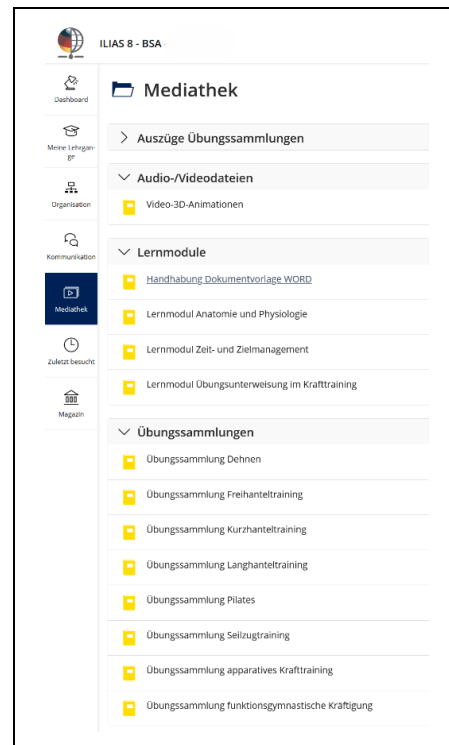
ILIAS 8 - BSA

Dashboard

Meine Lehrgänge

Organisation

Kommunikation

Mediathek

Zuletzt besucht

Magazin

Mediathek

Auszüge Übungssammlungen

Audio-/Videodateien

Video-3D-Animationen

Lernmodule

Handhabung Dokumentvorlage WORD

Lernmodul Anatomie und Physiologie

Lernmodul Zeit- und Zielmanagement

Lernmodul Übungsunterweisung im Krafttraining

Übungssammlungen

Übungssammlung Dehnen

Übungssammlung Freihanteltraining

Übungssammlung Kurzhanteltraining

Übungssammlung Langhanteltraining

Übungssammlung Pilates

Übungssammlung Seilzugtraining

Übungssammlung apparatives Krafttraining

Übungssammlung funktionsgymnastische Kräftigung